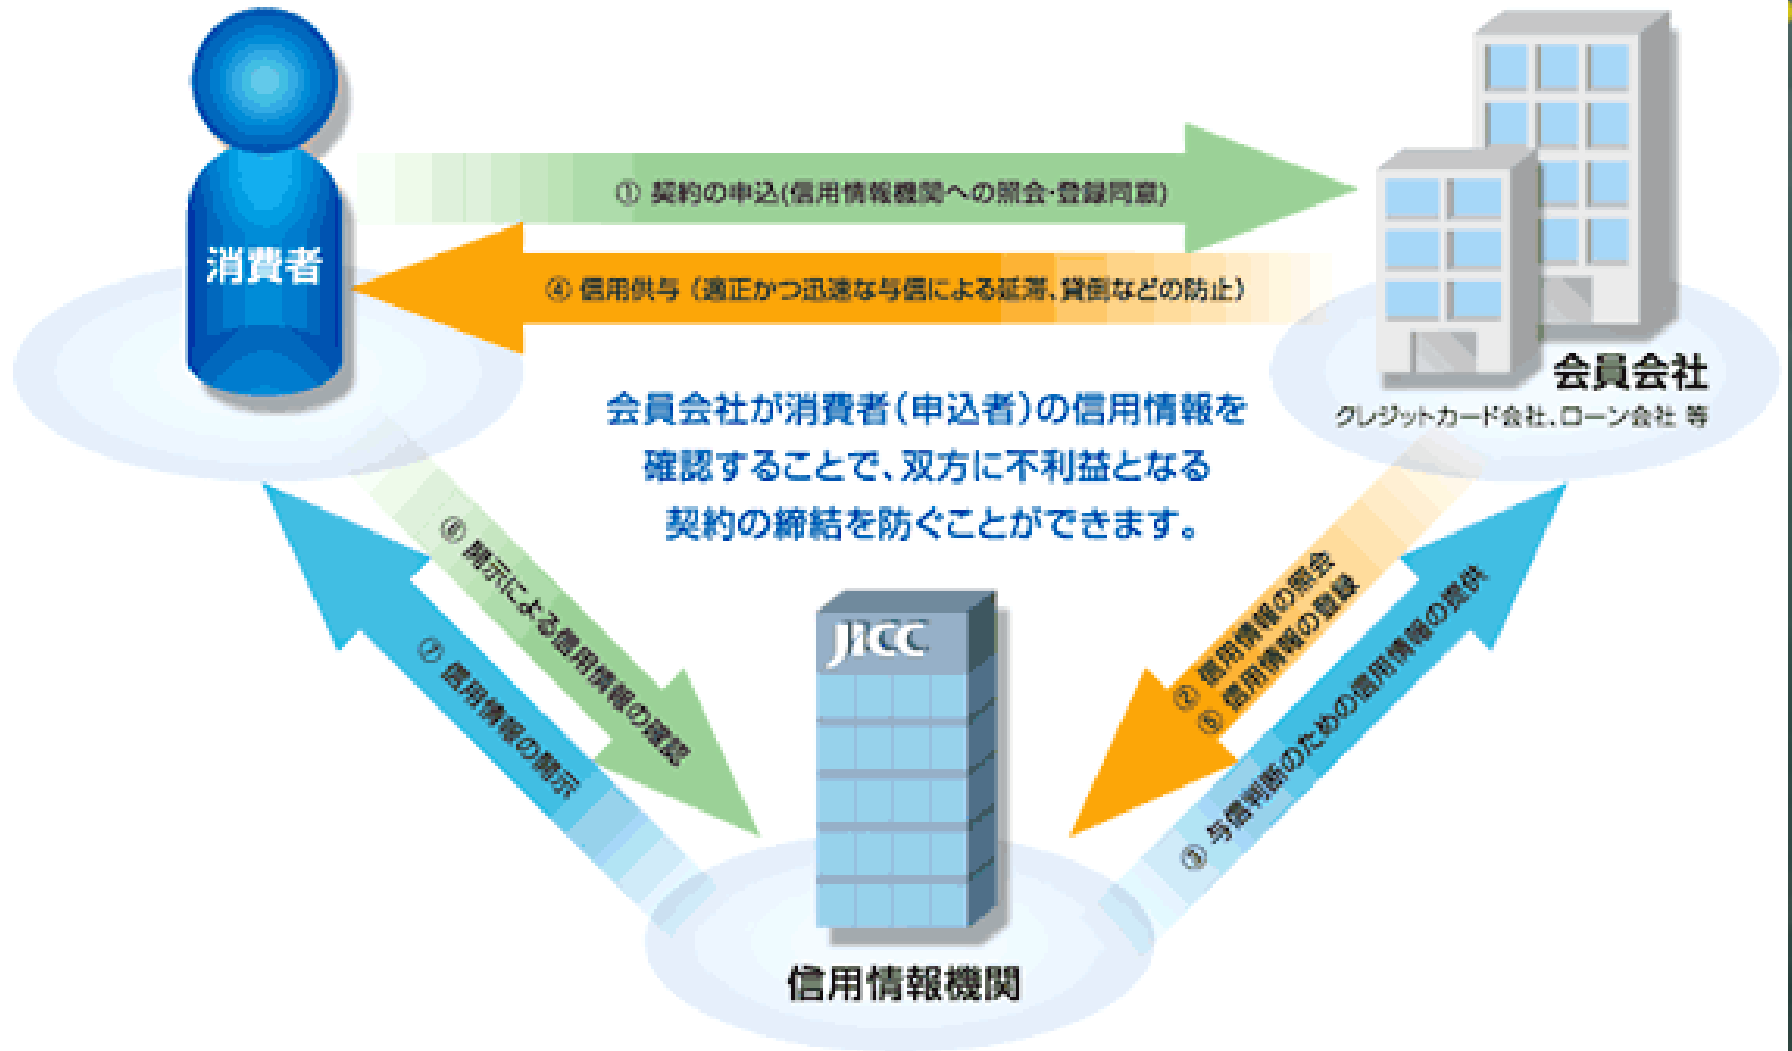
消費者

① 契約の申込(信用情報機関への照会・登録同意)

④ 信用供与(適正かつ迅速な与信による延滞、貸倒などの防止)

会員会社

クレジットカード会社、ローン会社 等

会員会社が消費者(申込者)の信用情報を確認することで、双方に不利益となる契約の締結を防ぐことができます。

⑥ 開示による信用情報の確認

⑦ 信用情報の開示

② 信用情報の照会
⑤ 信用情報の登録

③ 与信判断のための信用情報の提供

JICC

信用情報機関